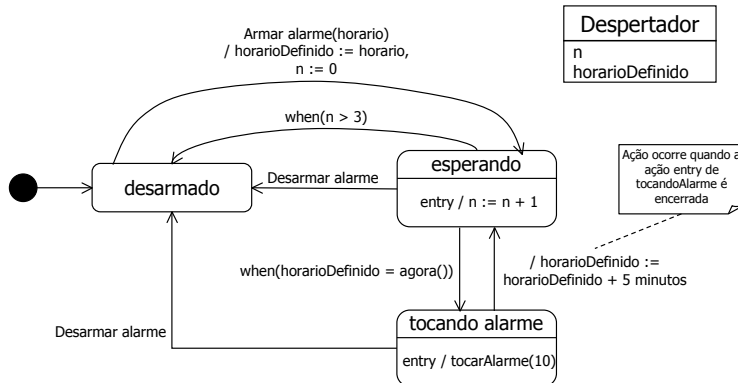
Armar alarme(horario)
/ horarioDefinido := horario,
n := 0

Despertador

n
horarioDefinido

when(n > 3)

Ação ocorre quando a ação entry de tocandoAlarme é encerrada

desarmado

Desarmar alarme

esperando

entry / n := n + 1

/ horarioDefinido := horarioDefinido + 5 minutos

when(horarioDefinido = agora())

Desarmar alarme

tocando alarme

entry / tocarAlarme(10)